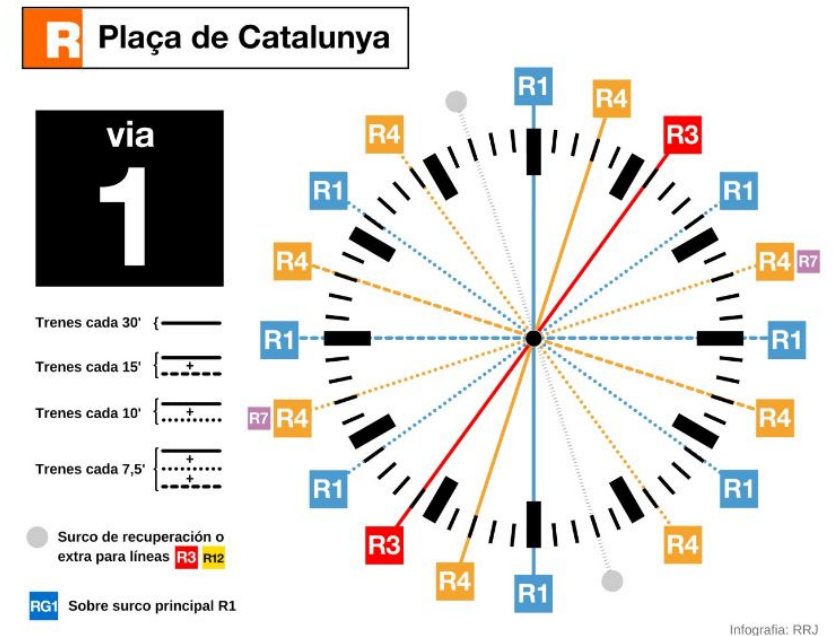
R Plaça de Catalunya

via
1

Trenes cada 30'

Trenes cada 15' +

Trenes cada 10' +

Trenes cada 7,5' + +

Surco de recuperación o extra para líneas R3 R12

RG1 Sobre surco principal R1

R1
R4
R3
R4
R1
R1
R4
R4 R7
R1
R1
R7 R4
R4
R1
R1
R3
R4
R4
R1

Infografia: RRJ